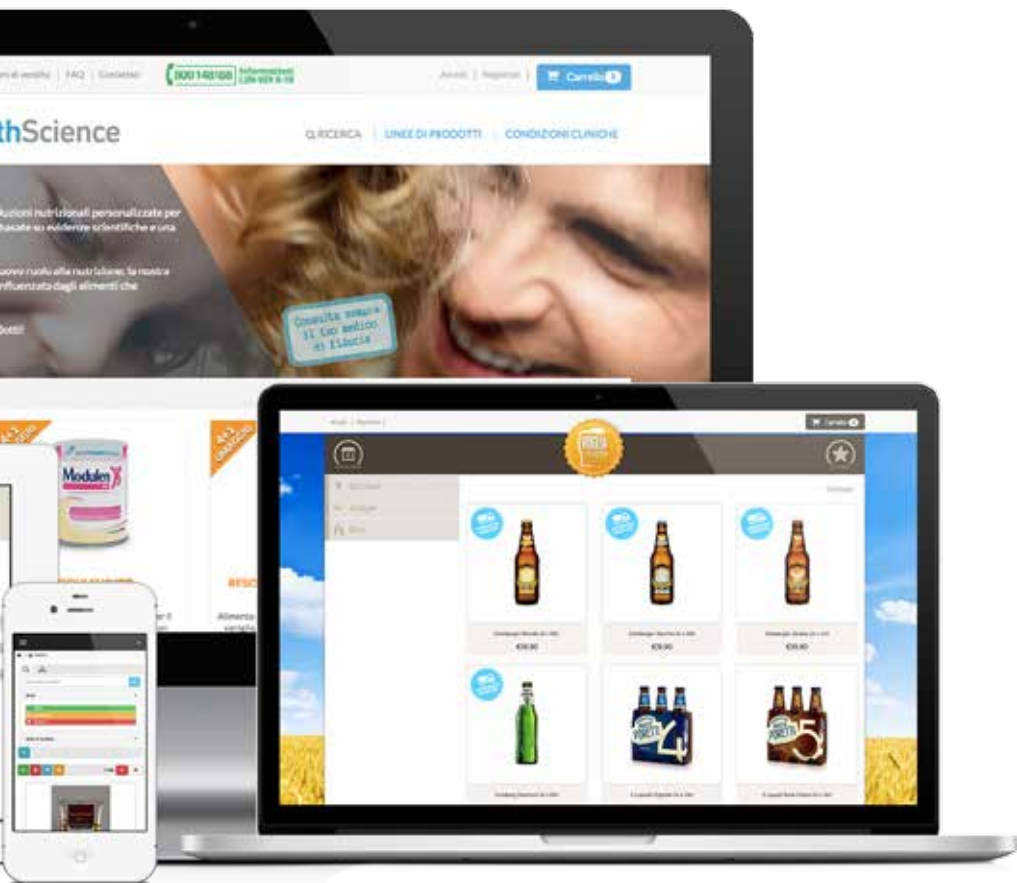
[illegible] di vendita | FAQ | Contattaci

800 148188 Informazioni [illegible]

Accedi | Registrati | Carrello 0

thScience

Q RICERCA | LINEE DI PRODOTTI | CONDIZIONI CLINICHE

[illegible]uzioni nutrizionali personalizzate per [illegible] basate su evidenze scientifiche e una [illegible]

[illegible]uovo ruolo alla nutrizione, la nostra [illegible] influenzata dagli alimenti che

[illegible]otti!

Consulta sempre il tuo medico di fiducia

4+1 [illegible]

Modulen

4+1 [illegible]

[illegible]

Aliment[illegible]

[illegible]

Carrello 0

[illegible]

€9,90

€9,90

€9,90

FORTE 4

FORTE 5